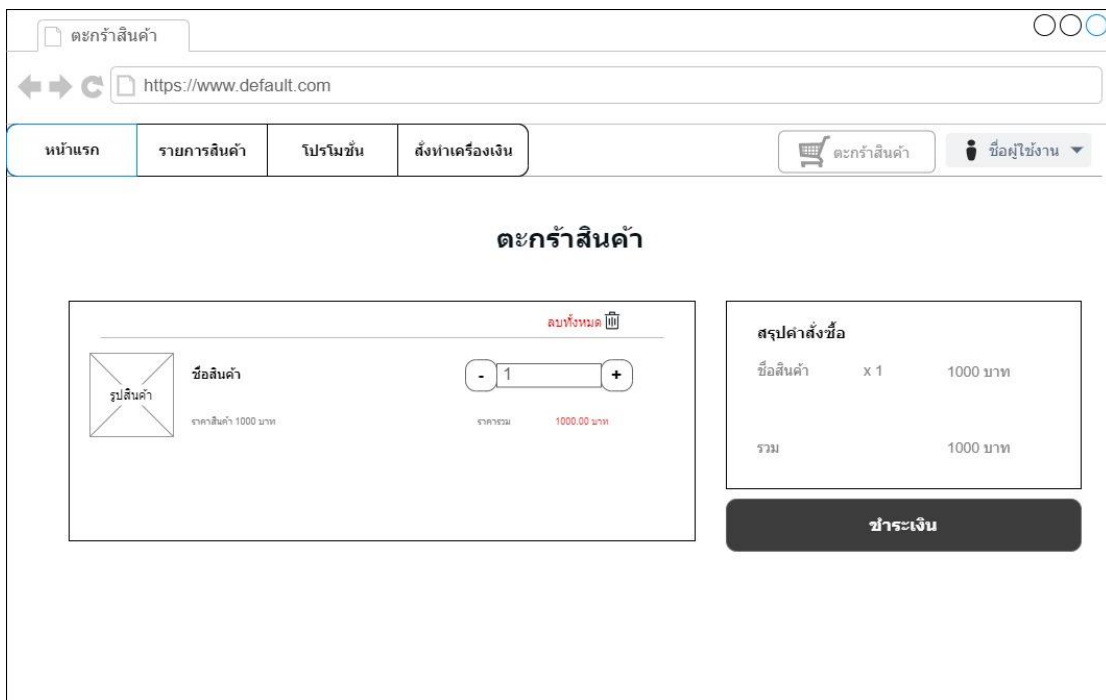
ตะกร้าสินค้า

https://www.default.com

หน้าแรก | รายการสินค้า | โปรโมชั่น | สั่งทำเครื่องเงิน

ตะกร้าสินค้า

ชื่อผู้ใช้งาน

ตะกร้าสินค้า

ลบทั้งหมด

รูปสินค้า

ชื่อสินค้า

ราคาสินค้า 1000 บาท

- 1 +

ราคารวม 1000.00 บาท

สรุปคำสั่งซื้อ

ชื่อสินค้า x 1 1000 บาท

รวม 1000 บาท

ชำระเงิน